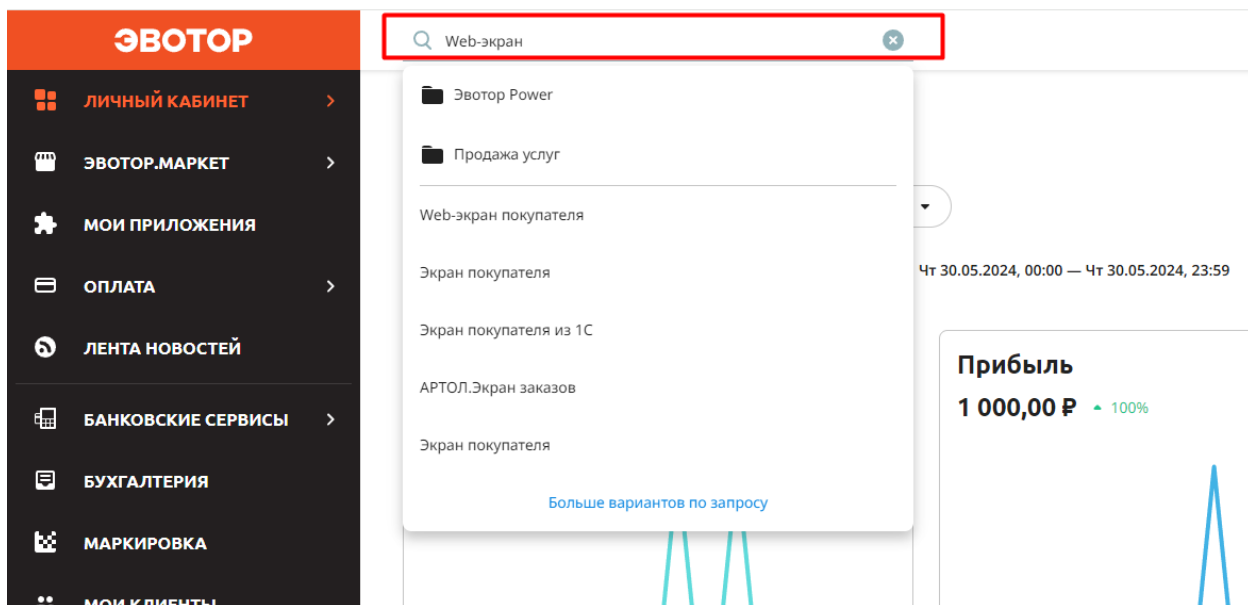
ЭВОТОР

ЛИЧНЫЙ КАБИНЕТ

ЭВОТОР.МАРКЕТ

МОИ ПРИЛОЖЕНИЯ

ОПЛАТА

ЛЕНТА НОВОСТЕЙ

БАНКОВСКИЕ СЕРВИСЫ

БУХГАЛТЕРИЯ

МАРКИРОВКА

МОИ КЛИЕНТЫ

Web-экран

Эвотор Power

Продажа услуг

Web-экран покупателя

Экран покупателя

Экран покупателя из 1С

АРТОЛ.Экран заказов

Экран покупателя

Больше вариантов по запросу

Чт 30.05.2024, 00:00 — Чт 30.05.2024, 23:59

Прибыль

1 000,00 ₽ 100%